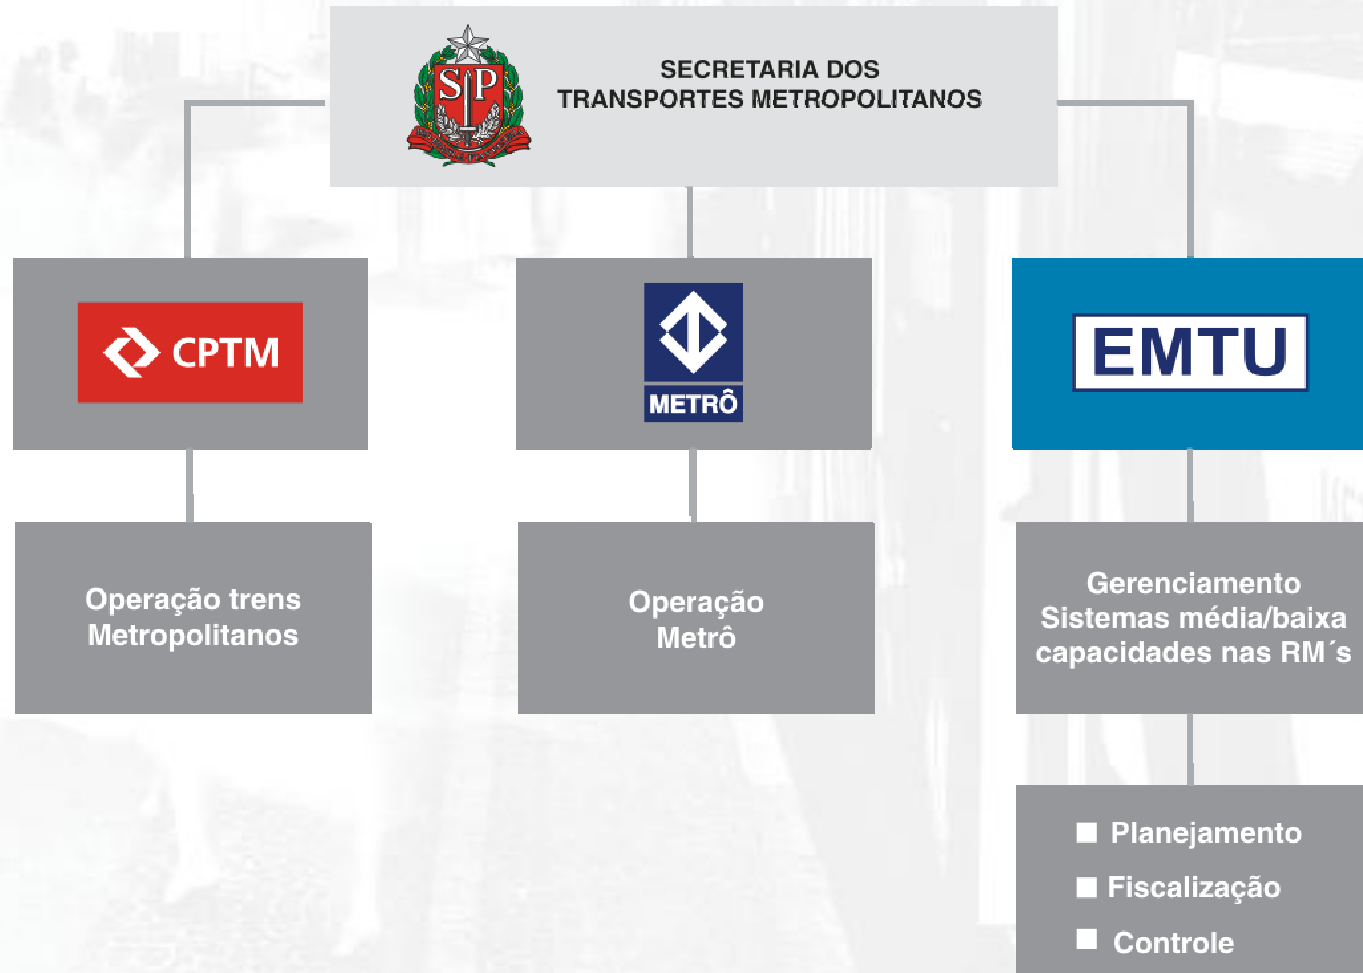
SP

SECRETARIA DOS TRANSPORTES METROPOLITANOS

CPTM

METRÔ

EMTU

Operação trens Metropolitanos

Operação Metrô

Gerenciamento Sistemas média/baixa capacidades nas RM´s

Planejamento

Fiscalização

Controle